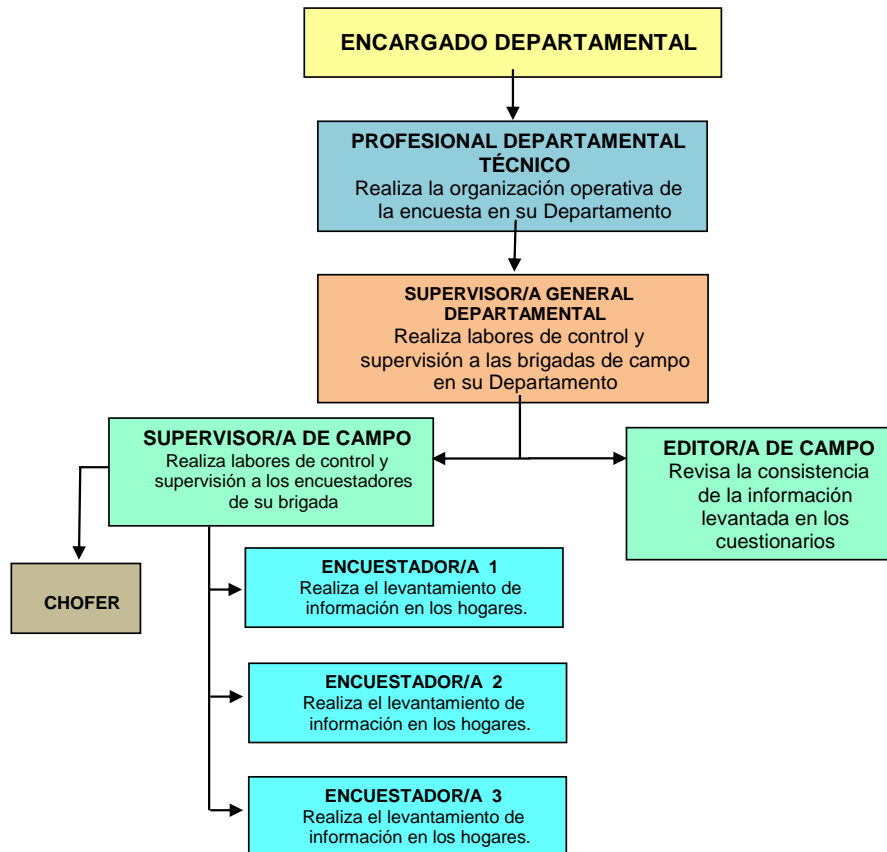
ENCARGADO DEPARTAMENTAL

PROFESIONAL DEPARTAMENTAL TÉCNICO
Realiza la organización operativa de la encuesta en su Departamento

SUPERVISOR/A GENERAL DEPARTAMENTAL
Realiza labores de control y supervisión a las brigadas de campo en su Departamento

SUPERVISOR/A DE CAMPO
Realiza labores de control y supervisión a los encuestadores de su brigada

EDITOR/A DE CAMPO
Revisa la consistencia de la información levantada en los cuestionarios

CHOFER

ENCUESTADOR/A 1
Realiza el levantamiento de información en los hogares.

ENCUESTADOR/A 2
Realiza el levantamiento de información en los hogares.

ENCUESTADOR/A 3
Realiza el levantamiento de información en los hogares.